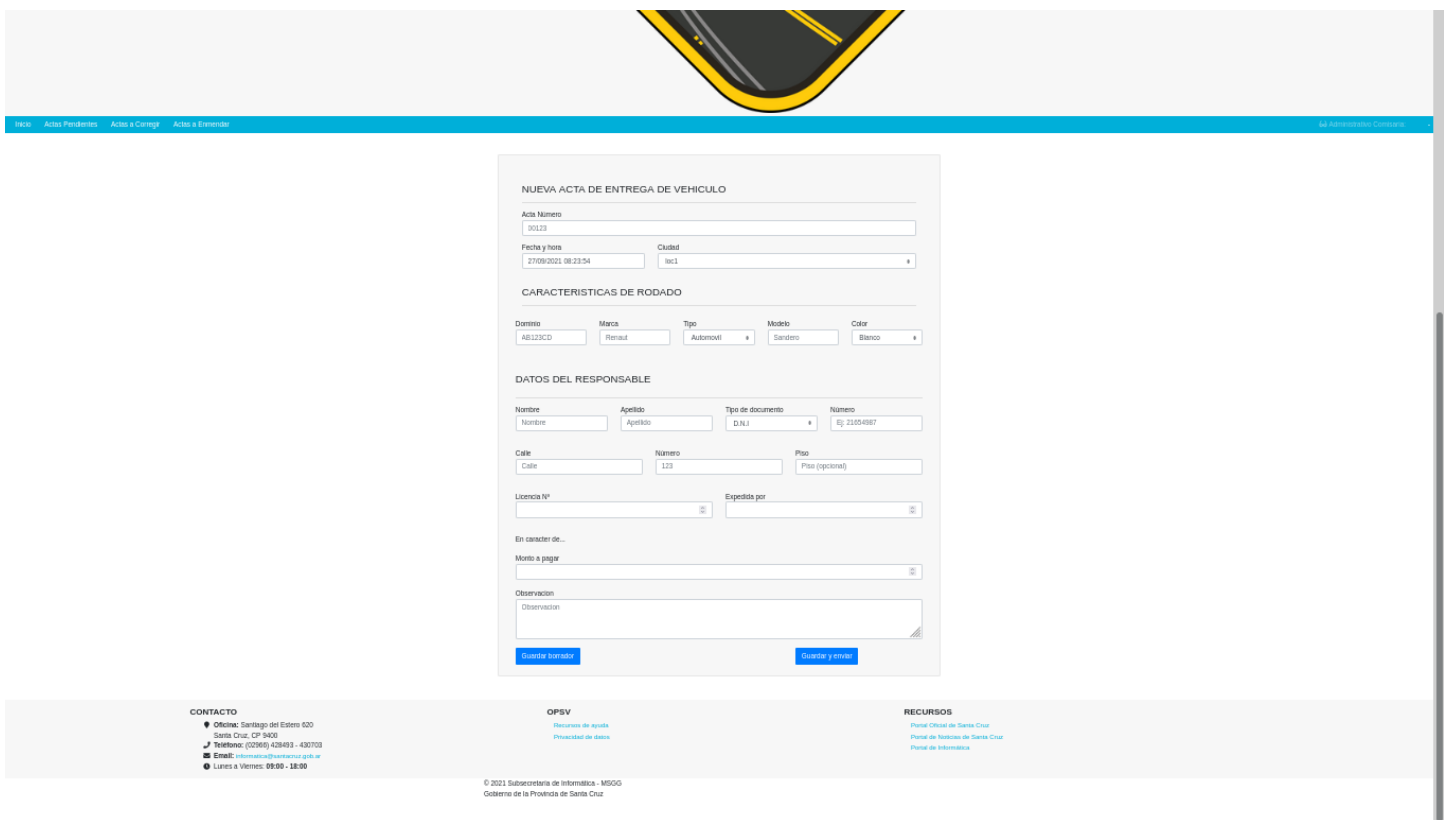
Inicio Actas Pendientes Actas a Corregir Actas a Enmendar

Administrativo Comisaria

NUEVA ACTA DE ENTREGA DE VEHICULO

Acta Número
00123

Fecha y hora
27/09/2021 08:23:54

Ciudad
loc1

CARACTERISTICAS DE RODADO

Dominio
AB123CD

Marca
Renaut

Tipo
Automovil

Modelo
Sandero

Color
Blanco

DATOS DEL RESPONSABLE

Nombre
Nombre

Apellido
Apellido

Tipo de documento
D.N.I

Número
Ej: 21654987

Calle
Calle

Número
123

Piso
Piso (opcional)

Licencia Nº

Expedida por

En caracter de...

Monto a pagar

Observacion
Observacion

Guardar borrador

Guardar y enviar

CONTACTO
Oficina: Santiago del Estero 620 Santa Cruz, CP 9400
Telefono: (02966) 428493 - 430703
Email: informatica@santacruz.gob.ar
Lunes a Viernes: 09:00 - 18:00

OPSV
Recursos de ayuda
Privacidad de datos

RECURSOS
Portal Oficial de Santa Cruz
Portal de Noticias de Santa Cruz
Portal de Informática

© 2021 Subsecretaria de Informática - MSGG
Gobierno de la Provincia de Santa Cruz